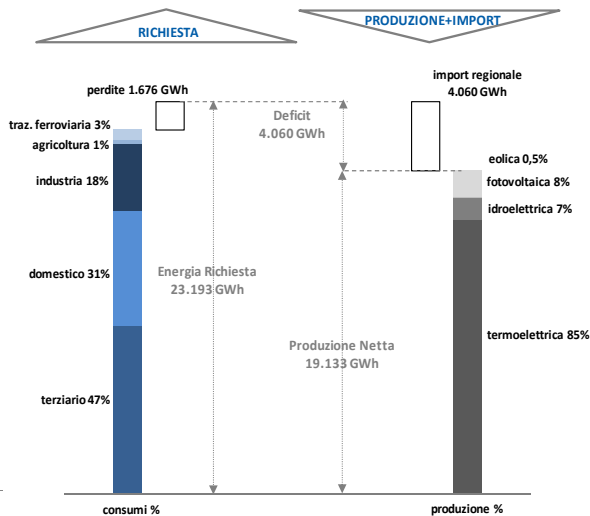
RICHIESTA

PRODUZIONE+IMPORT

perdite 1.676 GWh

import regionale 4.060 GWh

traz. ferroviaria 3%

agricoltura 1%

industria 18%

domestico 31%

terziario 47%

Deficit 4.060 GWh

Energia Richiesta 23.193 GWh

Produzione Netta 19.133 GWh

eolica 0,5%

fotovoltaica 8%

idroelettrica 7%

termoelettrica 85%

consumi %

produzione %